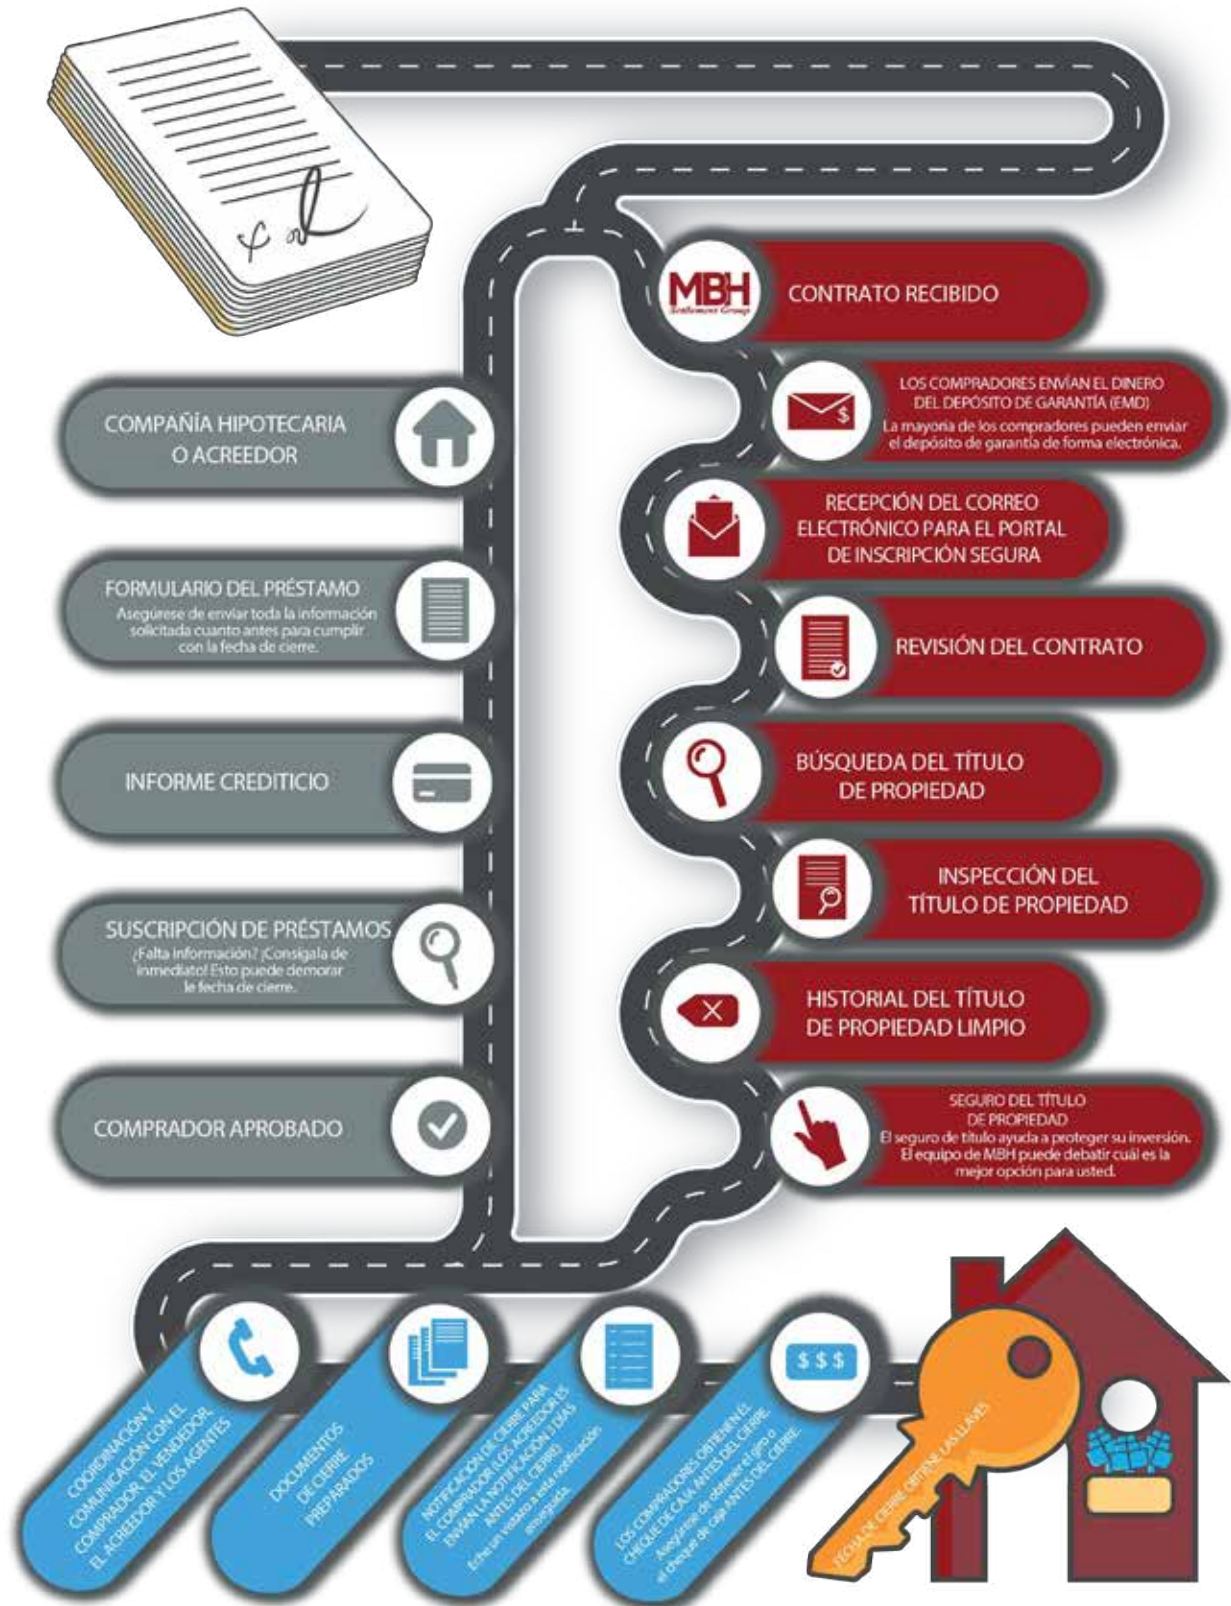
MBH Settlement Group

CONTRATO RECIBIDO

LOS COMPRADORES ENVÍAN EL DINERO DEL DEPÓSITO DE GARANTÍA (EMD)
La mayoría de los compradores pueden enviar el depósito de garantía de forma electrónica.

RECEPCIÓN DEL CORREO ELECTRÓNICO PARA EL PORTAL DE INSCRIPCIÓN SEGURA

REVISIÓN DEL CONTRATO

BÚSQUEDA DEL TÍTULO DE PROPIEDAD

INSPECCIÓN DEL TÍTULO DE PROPIEDAD

HISTORIAL DEL TÍTULO DE PROPIEDAD LIMPIO

SEGURO DEL TÍTULO DE PROPIEDAD
El seguro de título ayuda a proteger su inversión. El equipo de MBH puede debatir cuál es la mejor opción para usted.

COMPAÑÍA HIPOTECARIA O ACREEDOR

FORMULARIO DEL PRÉSTAMO
Asegúrese de enviar toda la información solicitada cuanto antes para cumplir con la fecha de cierre.

INFORME CREDITICIO

SUSCRIPCIÓN DE PRÉSTAMOS
¿Falta información? ¡Consígala de inmediato! Esto puede demorar le fecha de cierre.

COMPRADOR APROBADO

COORDINACIÓN Y COMUNICACIÓN CON EL COMPRADOR, EL VENDEDOR, EL ACREEDOR Y LOS AGENTES

DOCUMENTOS DE CIERRE PREPARADOS

NOTIFICACIÓN DE CIERRE PARA EL COMPRADOR (LOS ACREEDORES ENVÍAN LA NOTIFICACIÓN 3 DÍAS ANTES DEL CIERRE)
Eche un vistazo a esta notificación asegurada.

$ $ $

LOS COMPRADORES OBTIENEN EL CHEQUE DE CAJA ANTES DEL CIERRE.
Asegúrese de obtener el giro o el cheque de caja ANTES DEL CIERRE.

FECHA DE CIERRE: OBTIENE LAS LLAVES